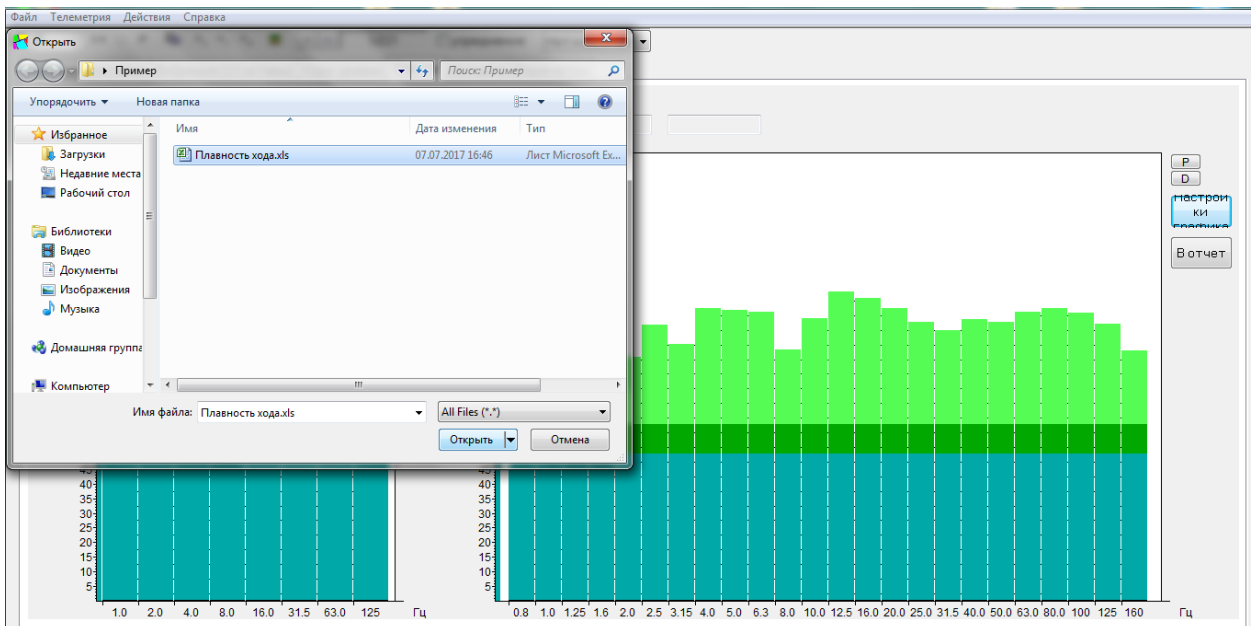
Файл Телеметрия Действия Справка

Открыть

Пример

Поиск: Пример

Упорядочить ▾ Новая папка

Избранное
Загрузки
Недавние места
Рабочий стол

Библиотеки
Видео
Документы
Изображения
Музыка

Домашняя группа

Компьютер

| Имя | Дата изменения | Тип |
|---|---|---|
| Плавность хода.xls | 07.07.2017 16:46 | Лист Microsoft Ex... |

Имя файла: Плавность хода.xls

All Files (*.*)

Открыть

Отмена

P
D
Настройки графика
В отчет

45
40
35
30
25
20
15
10
5

1.0 2.0 4.0 8.0 16.0 31.5 63.0 125 Гц

45
40
35
30
25
20
15
10
5

0.8 1.0 1.25 1.6 2.0 2.5 3.15 4.0 5.0 6.3 8.0 10.0 12.5 16.0 20.0 25.0 31.5 40.0 50.0 63.0 80.0 100 125 160 Гц